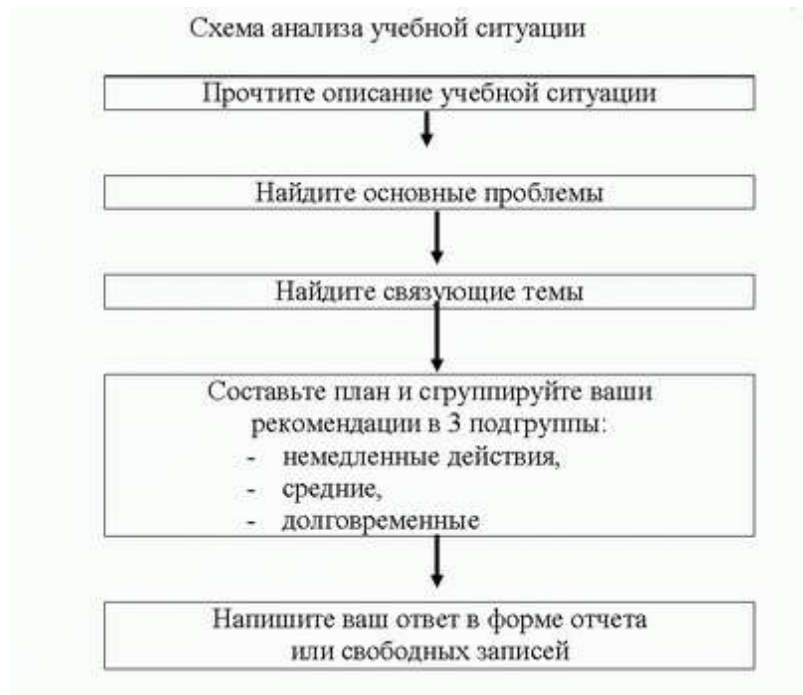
Схема анализа учебной ситуации

Прочтите описание учебной ситуации

Найдите основные проблемы

Найдите связующие темы

Составьте план и сгруппируйте ваши рекомендации в 3 подгруппы:
- немедленные действия,
- средние,
- долговременные

Напишите ваш ответ в форме отчета или свободных записей